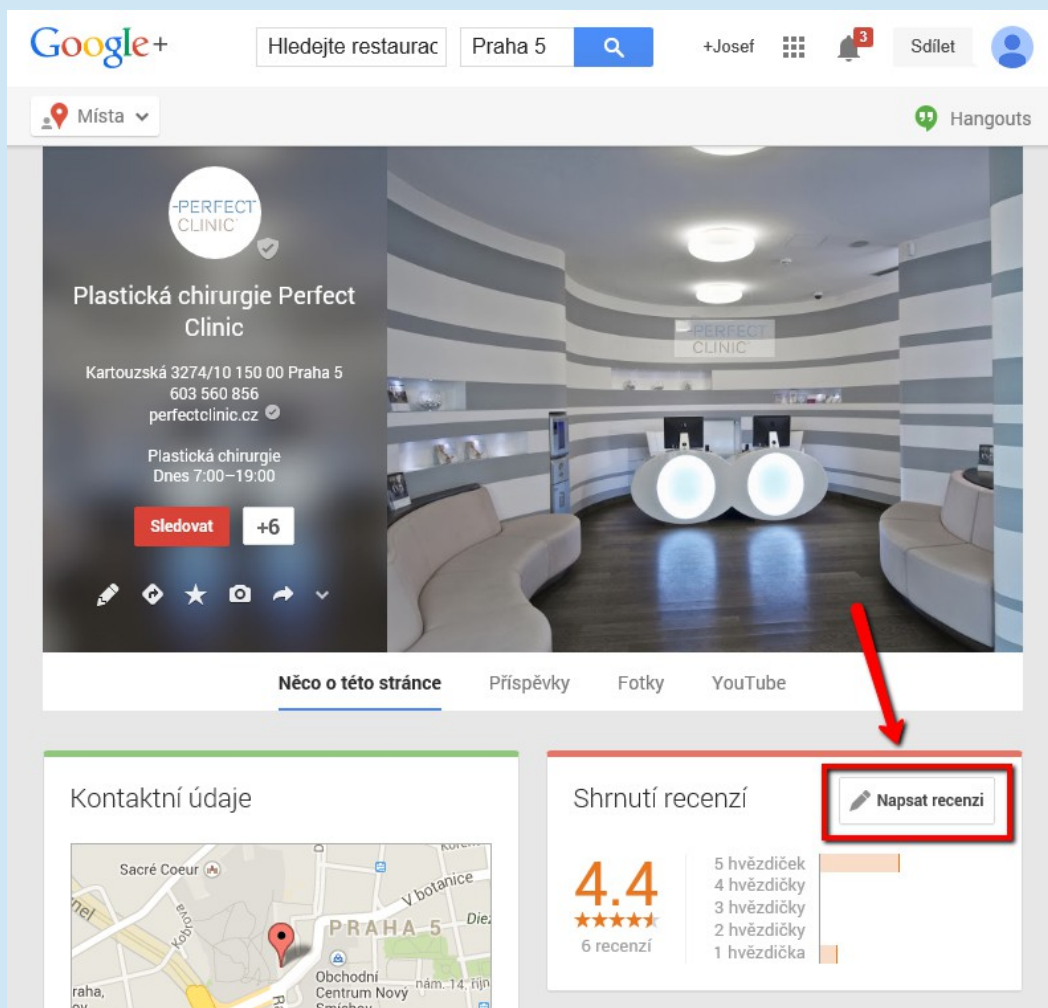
Google+

Hledejte restaurac

Praha 5

+Josef

3

Sdílet

Místa

Hangouts

PERFECT CLINIC

Plastická chirurgie Perfect Clinic

Kartouzská 3274/10 150 00 Praha 5
603 560 856
perfectclinic.cz

Plastická chirurgie
Dnes 7:00–19:00

Sledovat

+6

PERFECT CLINIC

Něco o této stránce

Příspěvky

Fotky

YouTube

Kontaktní údaje

Sacré Coeur

V botanice

PRAHA 5

Obchodní Centrum Nový Smíchov

nám. 14. října

Kobrova

Shrnutí recenzí

Napsat recenzi

4.4

★★★★★

6 recenzí

5 hvězdiček
4 hvězdičky
3 hvězdičky
2 hvězdičky
1 hvězdička